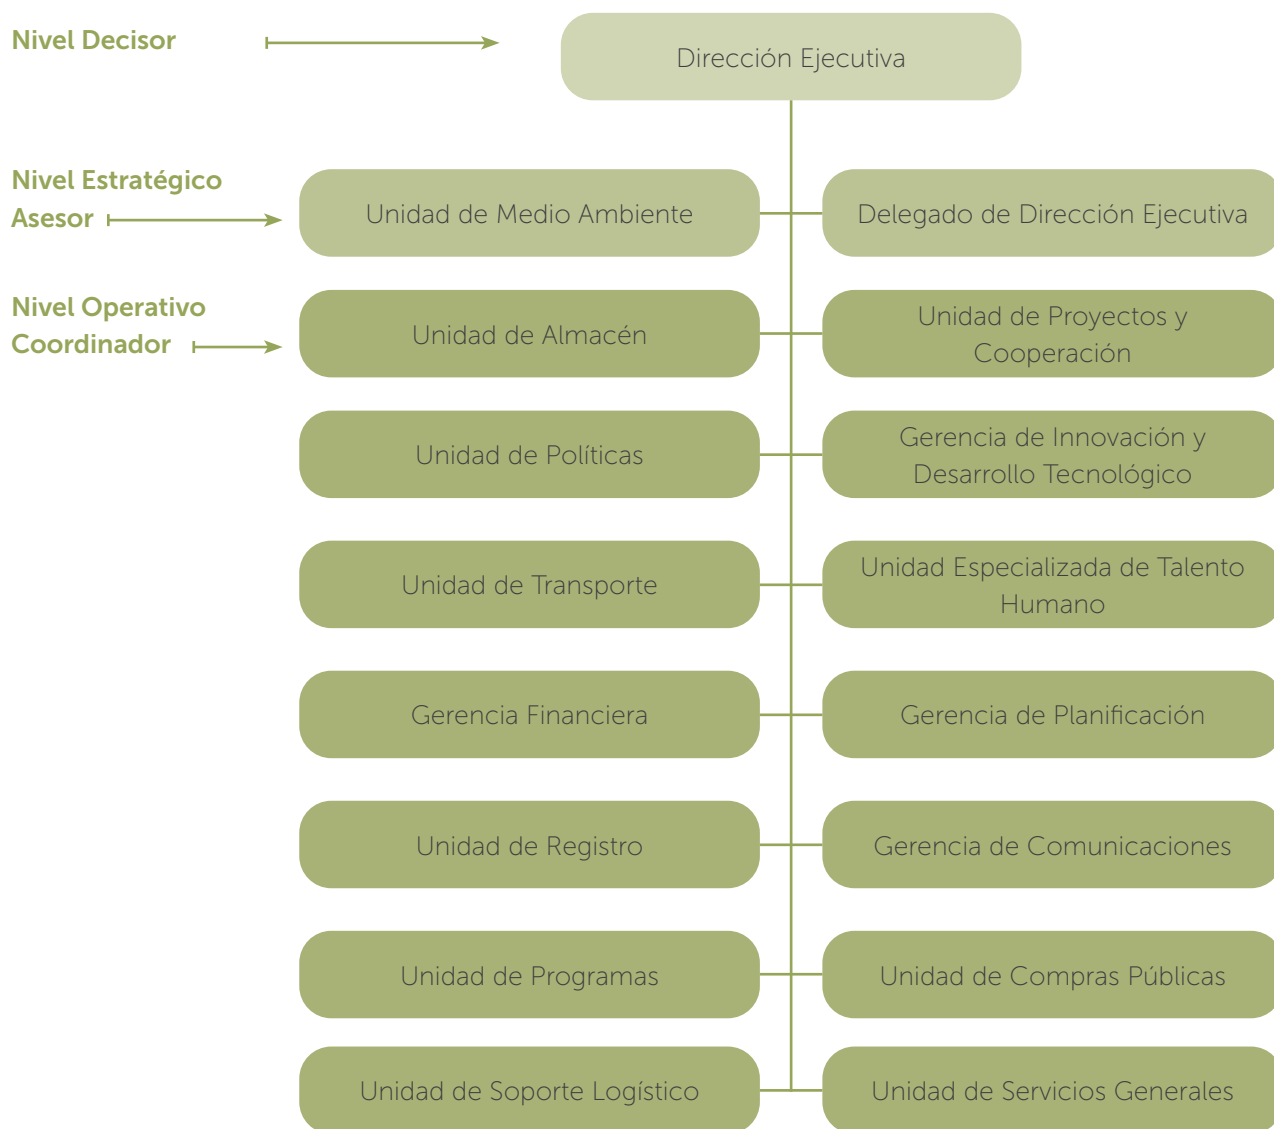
Nivel Decisor

Dirección Ejecutiva

Nivel Estratégico Asesor

Unidad de Medio Ambiente

Delegado de Dirección Ejecutiva

Nivel Operativo Coordinador

Unidad de Almacén

Unidad de Proyectos y Cooperación

Unidad de Políticas

Gerencia de Innovación y Desarrollo Tecnológico

Unidad de Transporte

Unidad Especializada de Talento Humano

Gerencia Financiera

Gerencia de Planificación

Unidad de Registro

Gerencia de Comunicaciones

Unidad de Programas

Unidad de Compras Públicas

Unidad de Soporte Logístico

Unidad de Servicios Generales